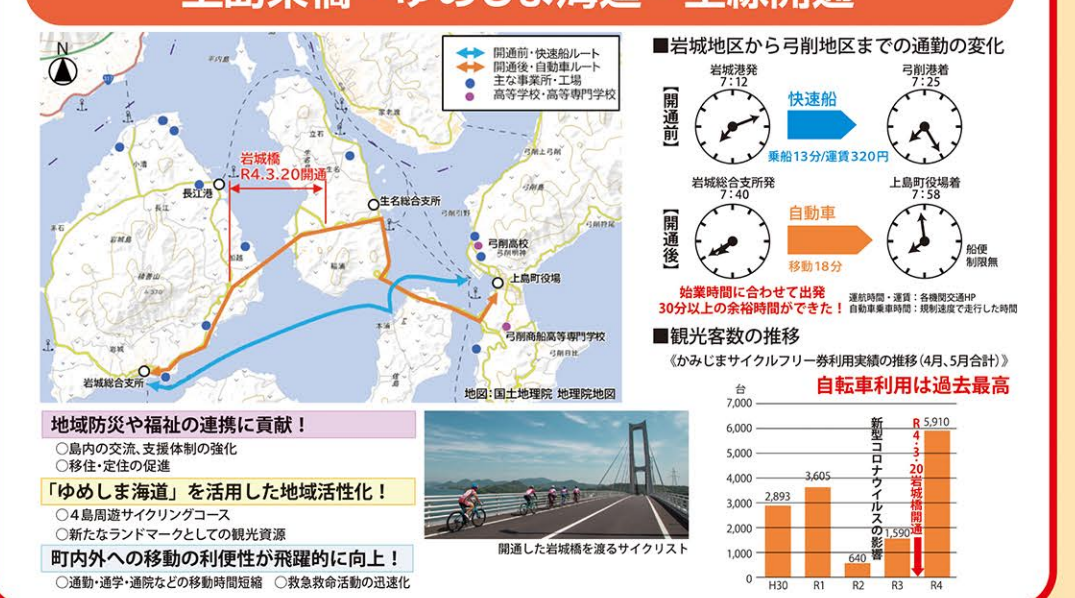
上島架橋「ゆめしま海道」全線開通

N

開通前・快速船ルート
開通後・自動車ルート
主な事業所・工場
高等学校・高等専門学校

岩城橋
R4.3.20開通

長江港
生名総合支所
弓削高校
上島町役場
弓削商船高等専門学校
岩城総合支所

地図：国土地理院 地理院地図

■岩城地区から弓削地区までの通勤の変化

【開通前】
岩城港発 7：12
快速船
乗船13分/運賃320円
弓削港着 7：25

【開通後】
岩城総合支所発 7：40
自動車
移動18分
上島町役場着 7：58
船便制限無

始業時間に合わせて出発
30分以上の余裕時間ができた！

運航時間・運賃：各機関交通HP
自動車乗車時間：規制速度で走行した時間

■観光客数の推移
《かみじまサイクルフリー券利用実績の推移（4月、5月合計）》
自転車利用は過去最高

| | H30 | R1 | R2 | R3 | R4 |
|---|---|---|---|---|---|
| 台 | 2,893 | 3,605 | 640 | 1,590 | 5,910 |

7,000
6,000
5,000
4,000
3,000
2,000
1,000
0

新型コロナウイルスの影響
R4・3・20岩城橋開通

地域防災や福祉の連携に貢献！
○島内の交流、支援体制の強化
○移住・定住の促進

「ゆめしま海道」を活用した地域活性化！
○4島周遊サイクリングコース
○新たなランドマークとしての観光資源

町内外への移動の利便性が飛躍的に向上！
○通勤・通学・通院などの移動時間短縮 ○救急救命活動の迅速化

開通した岩城橋を渡るサイクリスト